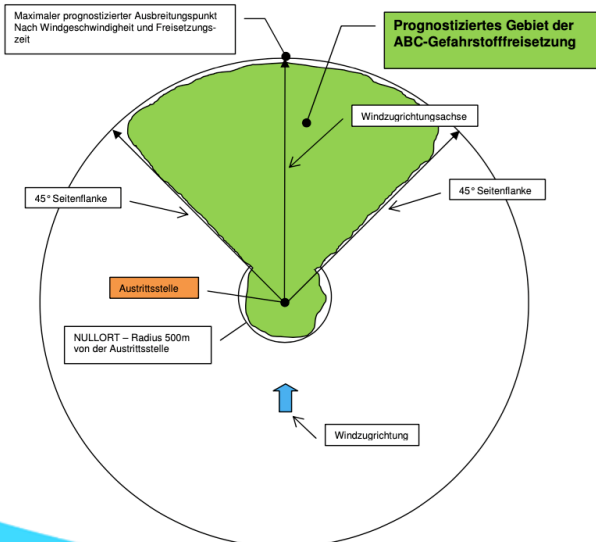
Maximaler prognostizierter Ausbreitungspunkt Nach Windgeschwindigheit und Freisetzungszeit

Prognostiziertes Gebiet der ABC-Gefahrstofffreisetzung

Windzugrichtungsachse

45° Seitenflanke

45° Seitenflanke

Austrittsstelle

NULLORT – Radius 500m von der Austrittsstelle

Windzugrichtung